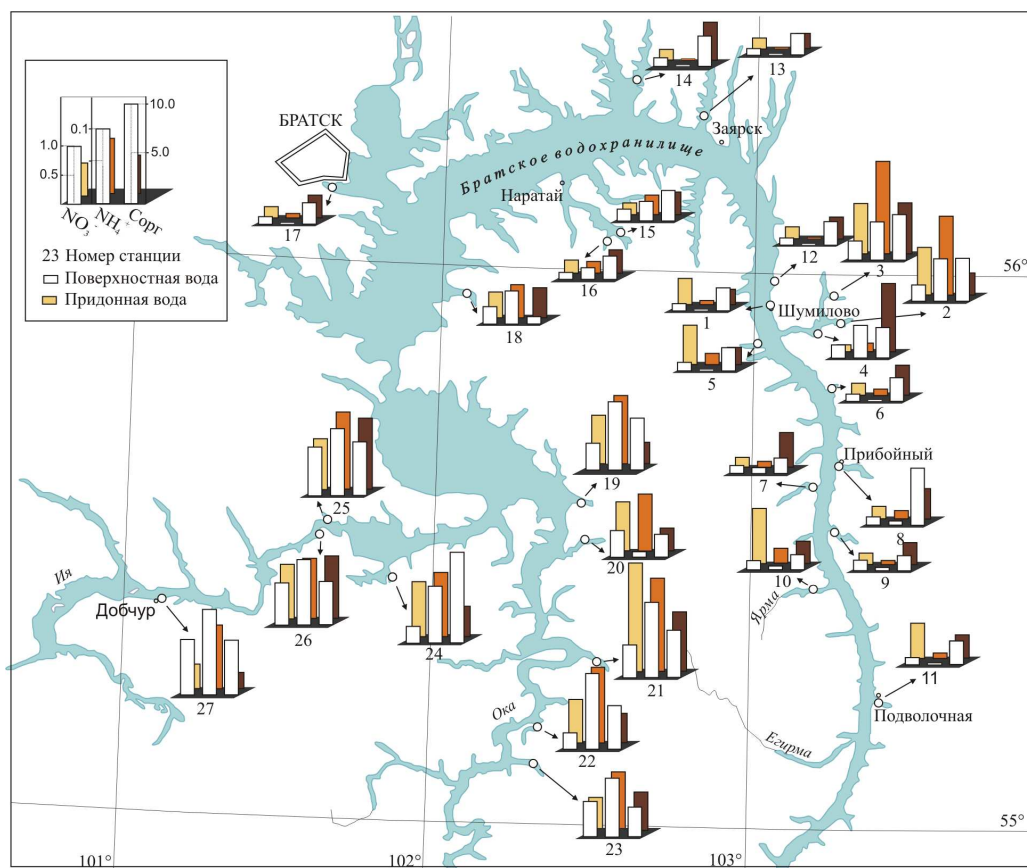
1.0
0.5
0.1
10.0
5.0
$NO_3$
$NH_4$
Сорг
23 Номер станции
Поверхностная вода
Придонная вода

БРАТСК
Братское водохранилище
Наратай
Заярск
14
13
17
15
16
12
3
56°
2
1
Шумилово
18
5
4
6
Прибойный
7
8
25
19
20
9
10
Ярма
Ия
Добчур
26
24
21
11
27
Подволочная
Ока
Егирма
22
23
55°
101°
102°
103°